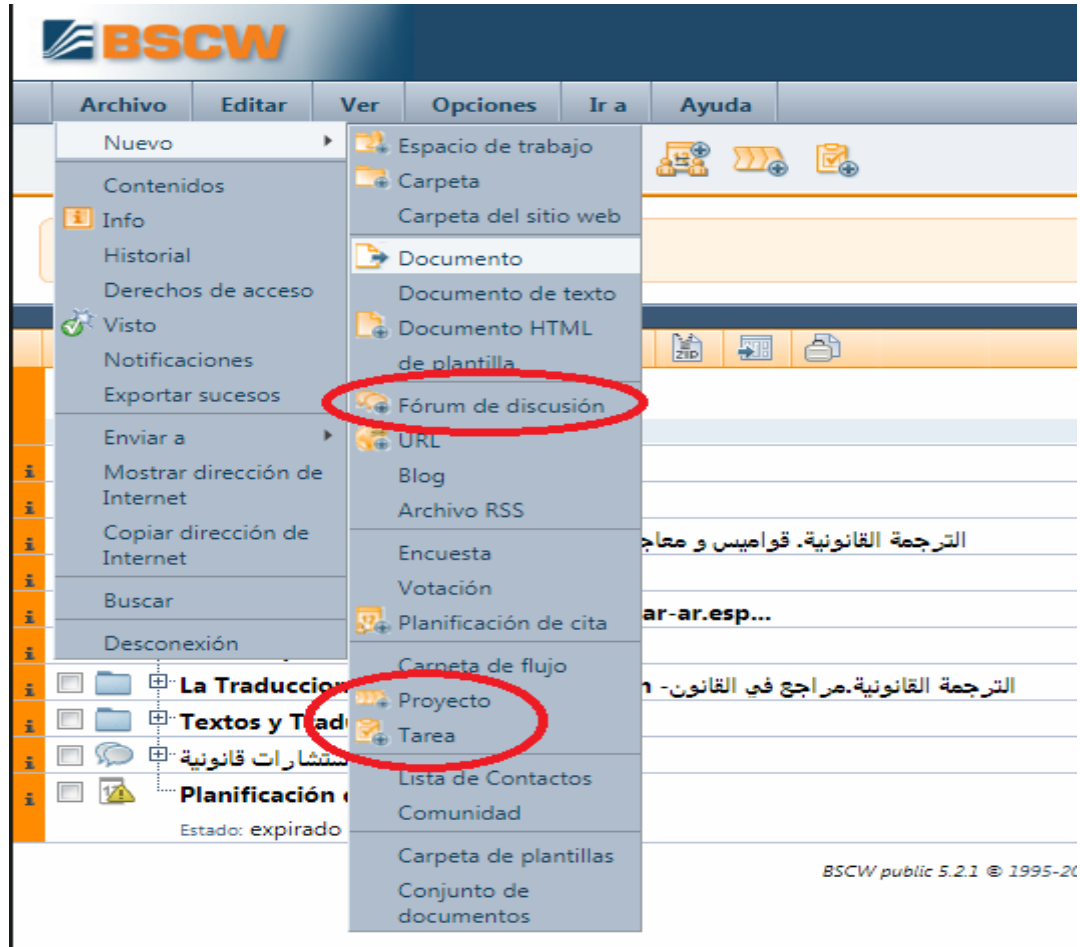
BSCW

Archivo Editar Ver Opciones Ir a Ayuda

Nuevo
Contenidos
Info
Historial
Derechos de acceso
Visto
Notificaciones
Exportar sucesos
Enviar a
Mostrar dirección de Internet
Copiar dirección de Internet
Buscar
Desconexión

Espacio de trabajo
Carpeta
Carpeta del sitio web
Documento
Documento de texto
Documento HTML
de plantilla
Fórum de discusión
URL
Blog
Archivo RSS
Encuesta
Votación
Planificación de cita
Carpeta de flujo
Proyecto
Tarea
Lista de Contactos
Comunidad
Carpeta de plantillas
Conjunto de documentos

الترجمة القانونية. قواميس و معاج
ar-ar.esp...
La Traduccion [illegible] الترجمة القانونية.مراجع في القانون-
Textos y Trad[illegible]
ستشارات قانونية
Planificación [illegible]
Estado: expirado

BSCW public 5.2.1 © 1995-20